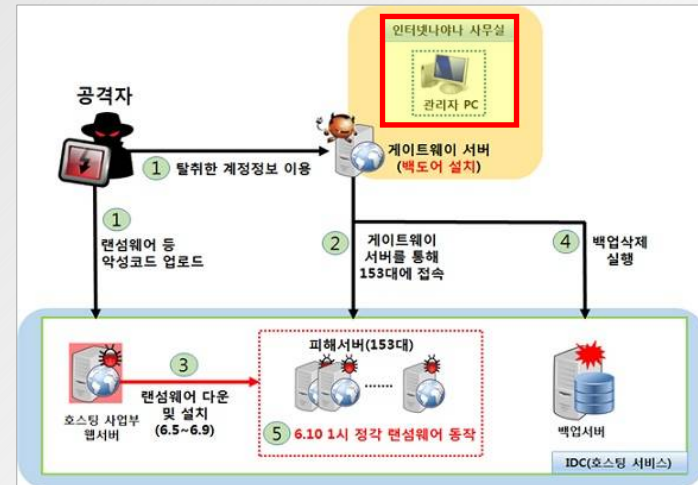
인터넷나야나 사무실

관리자 PC

공격자

① 탈취한 계정정보 이용

게이트웨이 서버
(백도어 설치)

①
랜섬웨어 등
악성코드 업로드

②
게이트웨이
서버를 통해
153대에 접속

④
백업삭제
실행

호스팅 사업부
웹서버

③
랜섬웨어 다운
및 설치
(6.5~6.9)

피해서버(153대)

......

⑤ 6.10 1시 정각 랜섬웨어 동작

백업서버

IDC(호스팅 서비스)